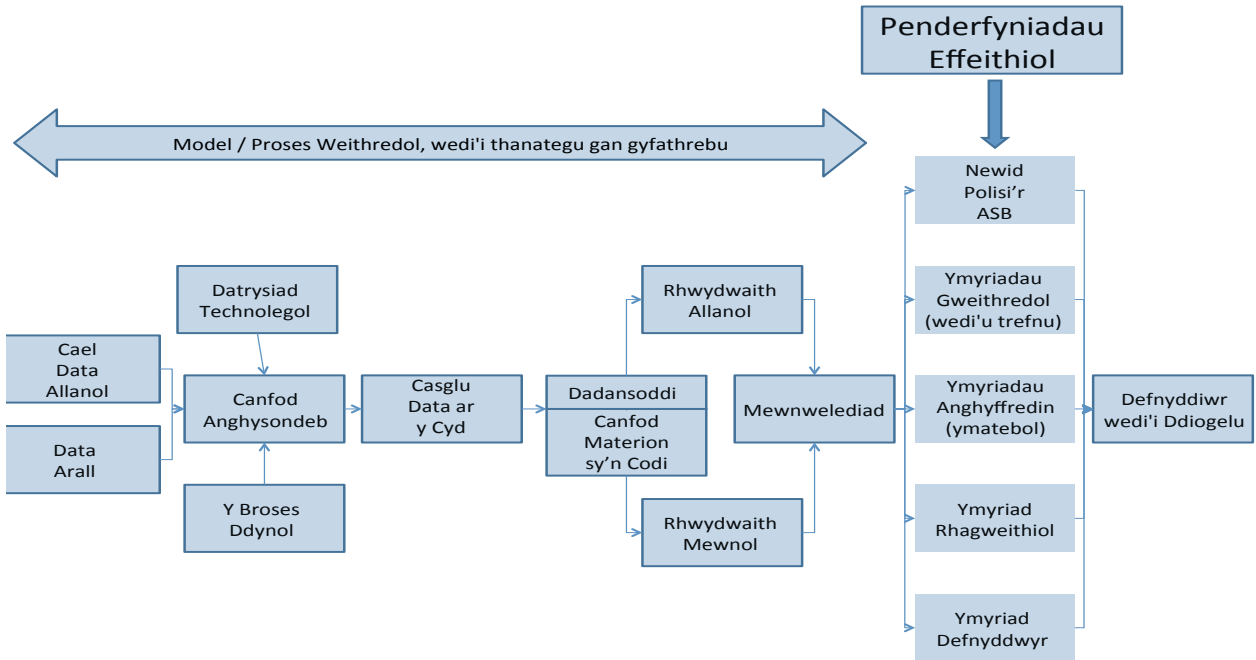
Penderfyniadau Effeithiol

Model / Proses Weithredol, wedi'i thanategu gan gyfathrebu

Cael Data Allanol

Data Arall

Datrysiad Technolegol

Canfod Anghysondeb

Y Broses Ddynol

Casglu Data ar y Cyd

Dadansoddi

Canfod Materion sy'n Codi

Rhwydwaith Allanol

Rhwydwaith Mewnol

Mewnwelediad

Newid Polisi'r ASB

Ymyriadau Gweithredol (wedi'u trefnu)

Ymyriadau Anghyffredin (ymatebol)

Ymyriad Rhagweithiol

Ymyriad Defnyddwyr

Defnyddiwr wedi'i Ddiogelu